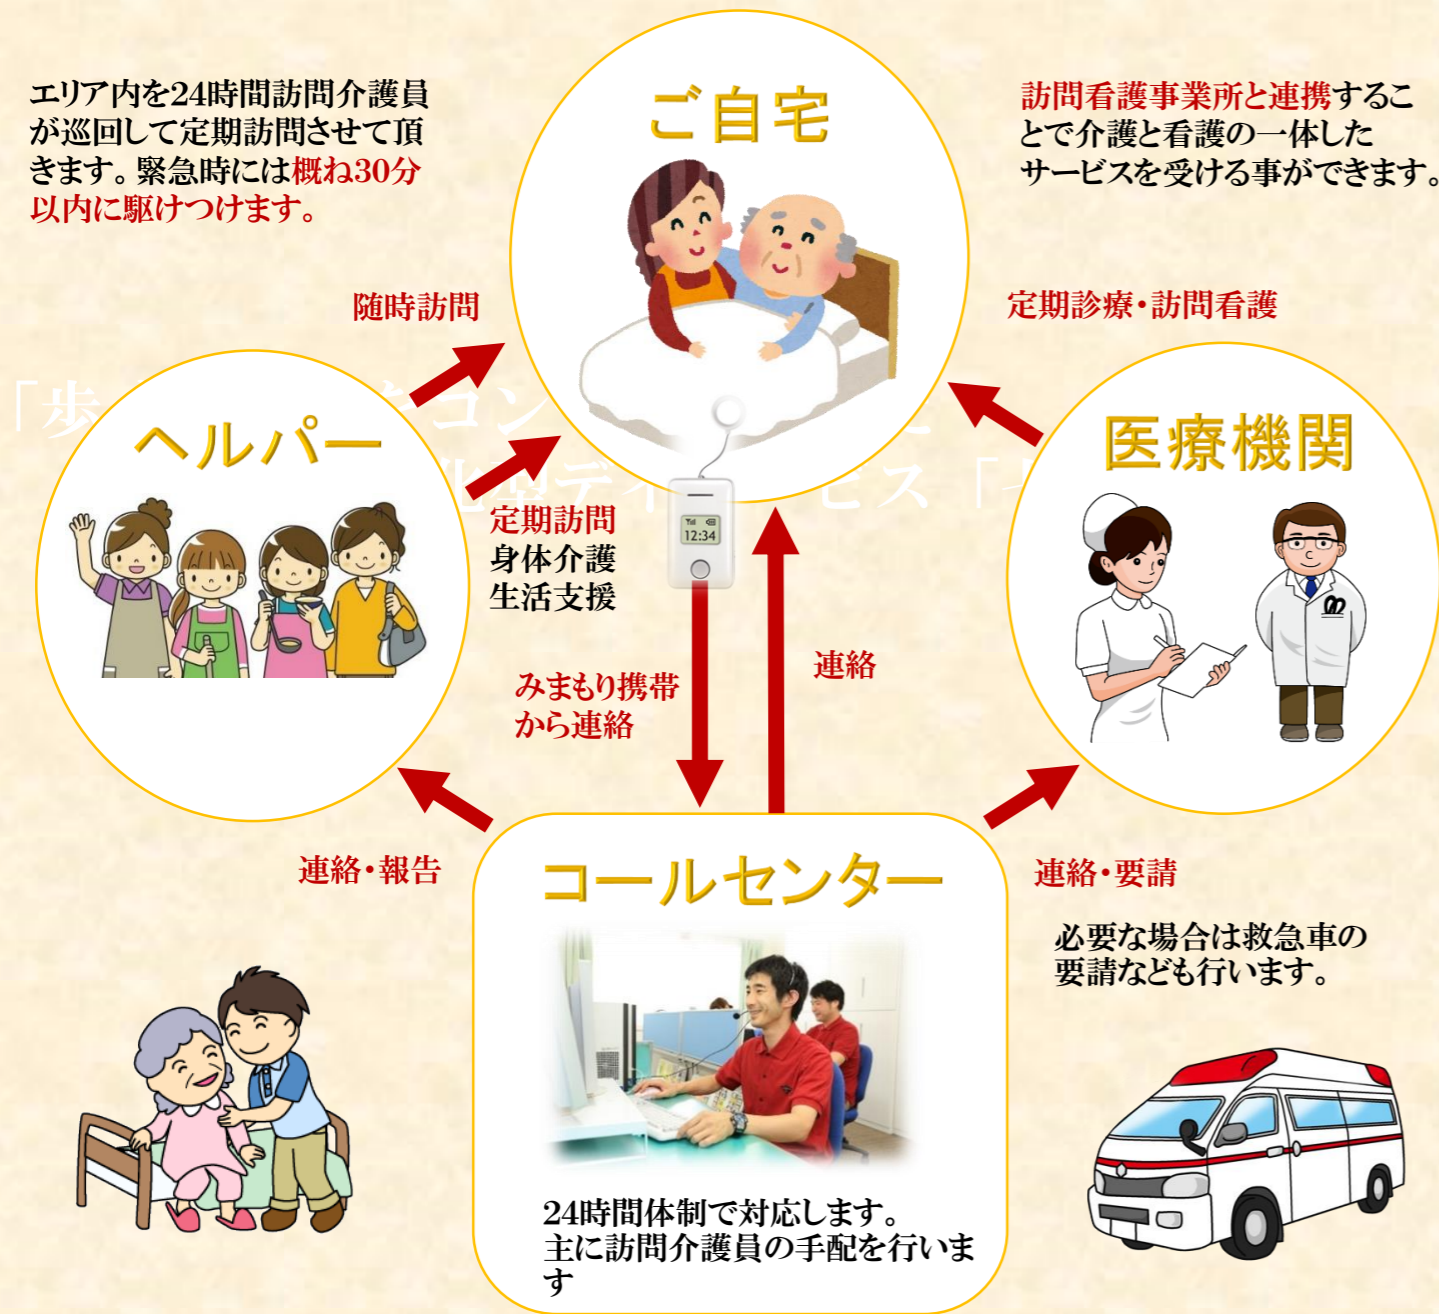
エリア内を24時間訪問介護員が巡回して定期訪問させて頂きます。緊急時には概ね30分以内に駆けつけます。

ご自宅

訪問看護事業所と連携することで介護と看護の一体したサービスを受ける事ができます。

随時訪問

定期診療・訪問看護

ヘルパー

医療機関

定期訪問
身体介護
生活支援

12:34

みまもり携帯から連絡

連絡

連絡・報告

コールセンター

連絡・要請

必要な場合は救急車の要請なども行います。

24時間体制で対応します。
主に訪問介護員の手配を行います